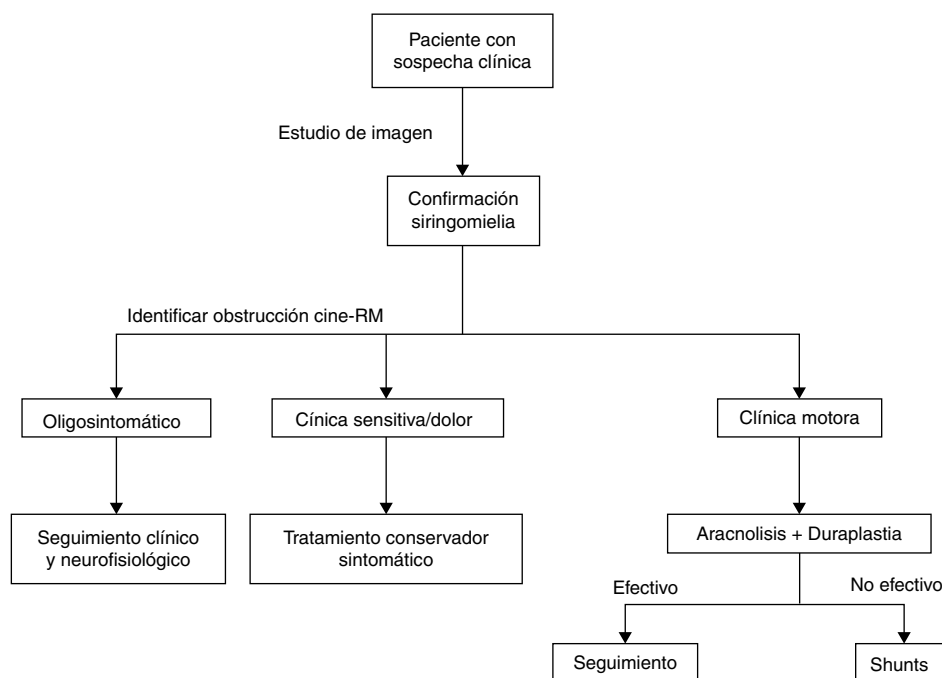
Paciente con sospecha clínica

Estudio de imagen

Confirmación siringomielia

Identificar obstrucción cine-RM

Oligosintomático

Cínica sensitiva/dolor

Clínica motora

Seguimiento clínico y neurofisiológico

Tratamiento conservador sintomático

Aracnolisis + Duraplastia

Efectivo

No efectivo

Seguimiento

Shunts